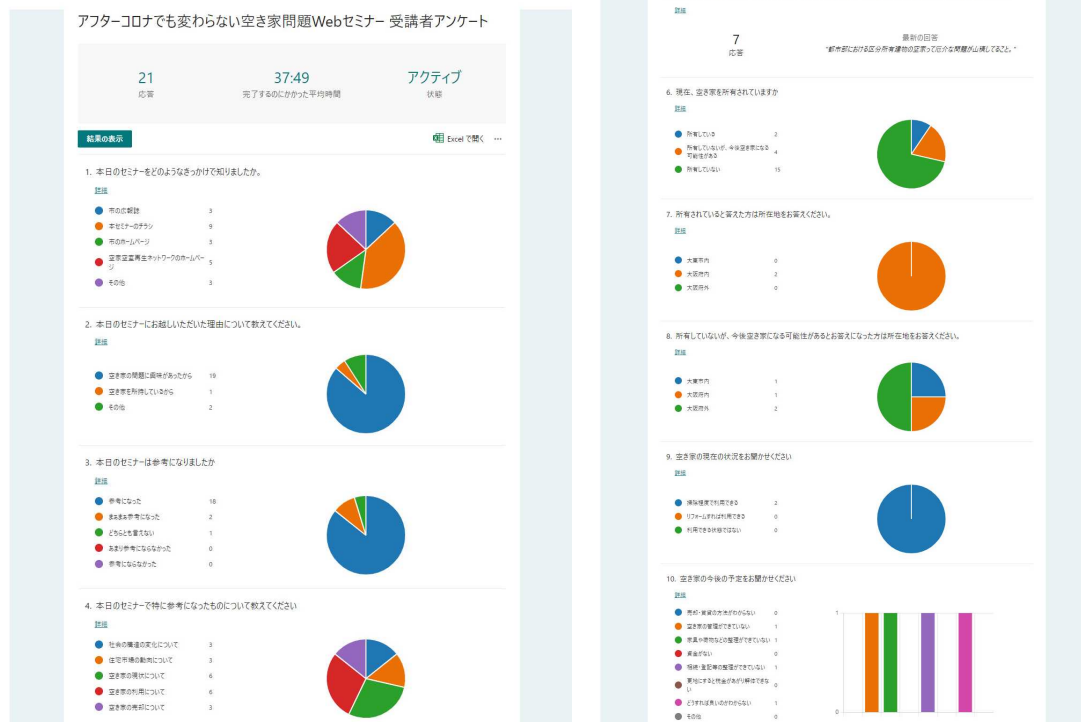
アフターコロナでも変わらない空き家問題Webセミナー 受講者アンケート

21
応答

37:49
完了するのにかかった平均時間

アクティブ
状態

結果の表示

Excel で開く ···

1. 本日のセミナーをどのようなきっかけで知りましたか。

詳細

市の広報誌 3
本セミナーのチラシ 9
市のホームページ 3
空き家等再生ネットワークのホームページ 5
その他 3

2. 本日のセミナーにお越しいただいた理由について教えてください。

詳細

空き家の問題に興味があったから 18
空き家を所有しているから 1
その他 2

3. 本日のセミナーは参考になりましたか

詳細

参考になった 18
まあまあ参考になった 2
どちらとも言えない 1
あまり参考にならなかった 0
参考にならなかった 0

4. 本日のセミナーで特に参考になったものについて教えてください

詳細

社会的背景の変化について 3
住宅市場の動向について 3
空き家の現状について 6
空き家の利活用について 6
空き家の売却について 3

詳細

7
応答

最新の回答
"都市部における区分所有建物の空室って色々な問題が山積してること。"

6. 現在、空き家を所有されていますか

詳細

所有している 2
所有していないが、今後空き家になる可能性がある 4
所有していない 15

7. 所有されていると答えた方は所在地をお答えください。

詳細

大東市内 0
大阪府内 2
大阪府外 0

8. 所有していないが、今後空き家になる可能性があるとお答えになった方は所在地をお答えください。

詳細

大東市内 1
大阪府内 1
大阪府外 2

9. 空き家の現在の状況をお聞かせください

詳細

清掃程度で利用できる 2
リフォームすれば利用できる 0
利用できる状態ではない 0

10. 空き家の今後の予定をお聞かせください

詳細

売却・賃貸の方法がわからない 0
空き家の管理ができていない 1
家具や荷物などの整理ができていない 1
資金がない 0
相続・登記等の整理ができていない 1
更地にすると税金があがり解体できない 0
どうすれば良いのかわからない 1
その他 0

1
0